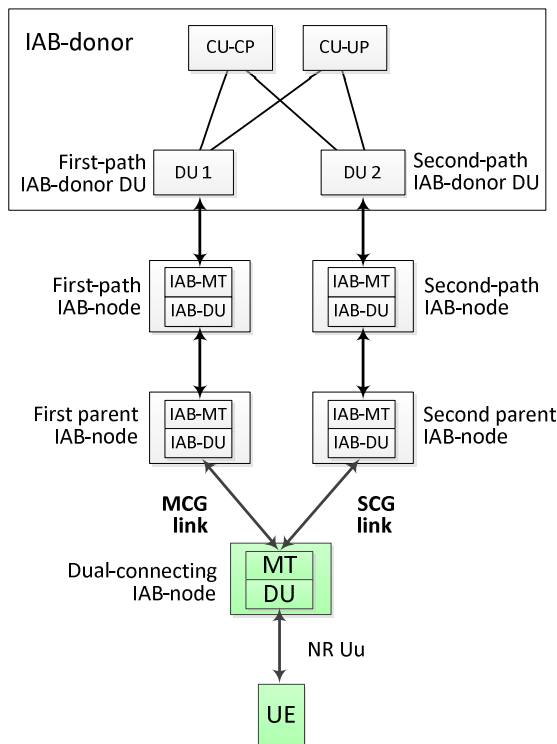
IAB-donor

CU-CP

CU-UP

First-path IAB-donor DU

DU 1

DU 2

Second-path IAB-donor DU

First-path IAB-node

IAB-MT

IAB-DU

IAB-MT

IAB-DU

Second-path IAB-node

First parent IAB-node

IAB-MT

IAB-DU

IAB-MT

IAB-DU

Second parent IAB-node

MCG link

SCG link

Dual-connecting IAB-node

MT

DU

NR Uu

UE